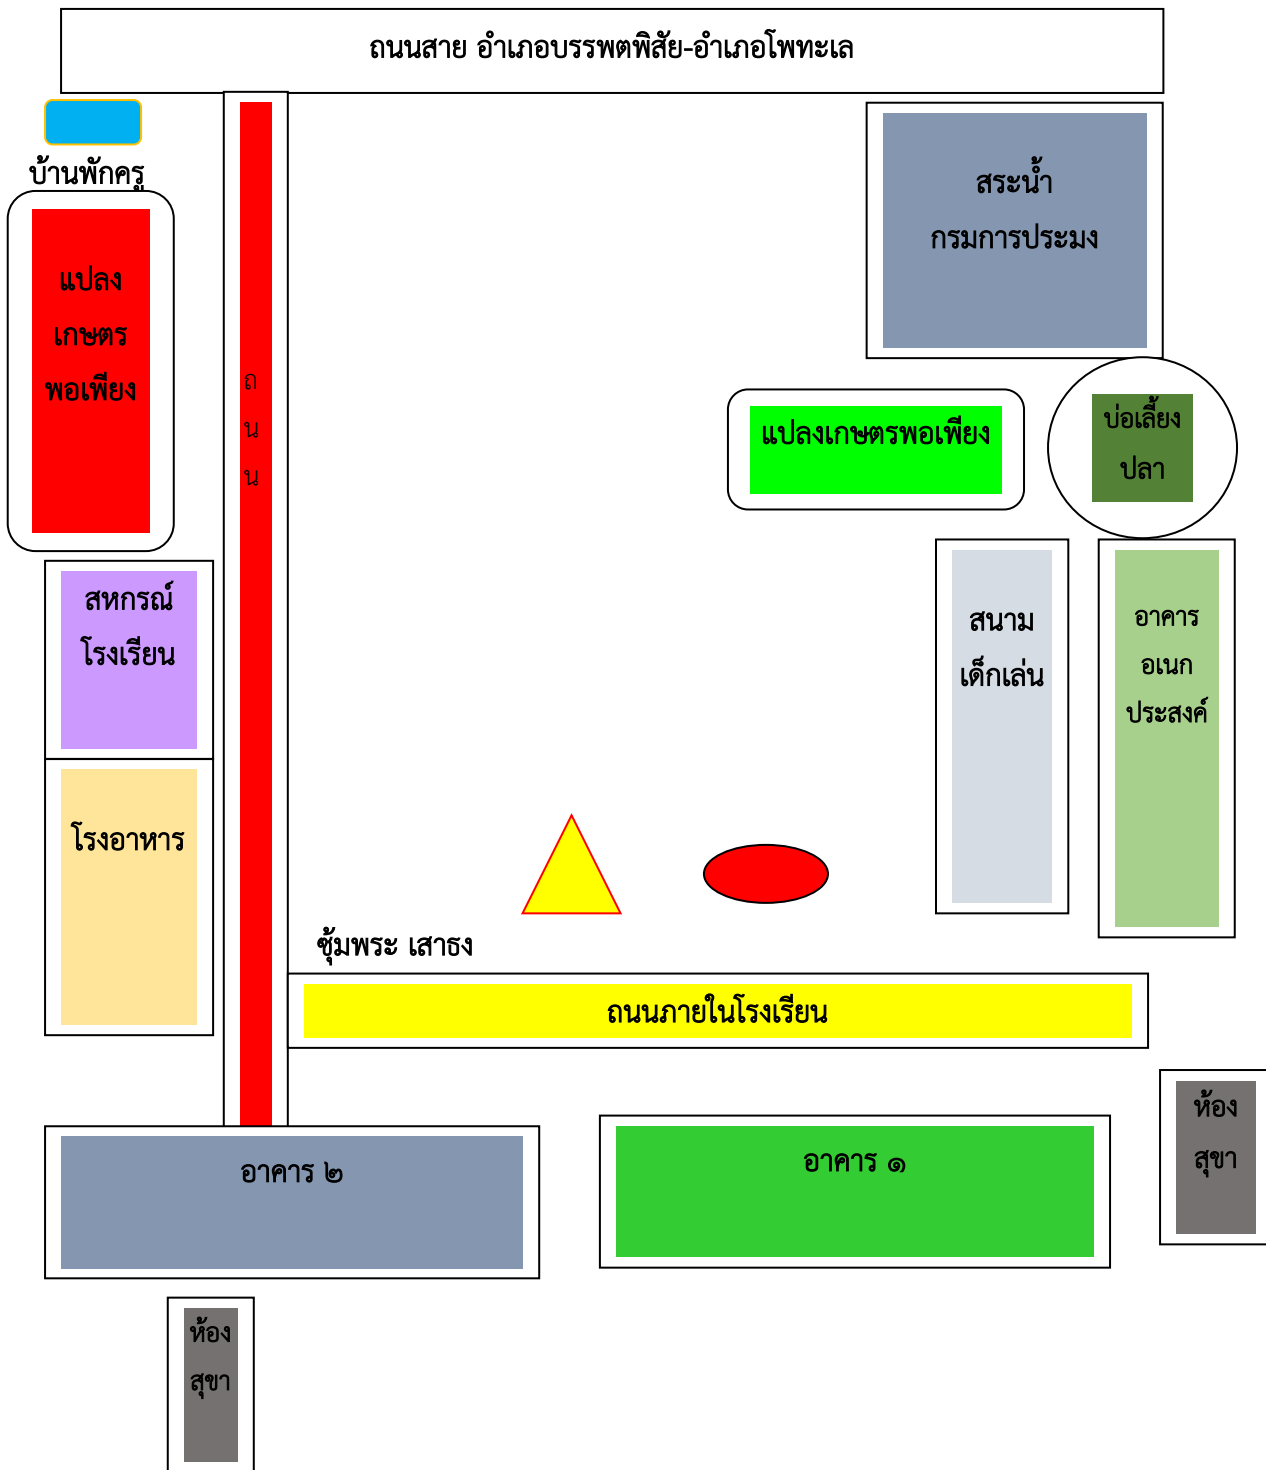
ถนนสาย อำเภอบรรพตพิสัย-อำเภอโพทะเล

บ้านพักครู

แปลง
เกษตร
พอเพียง

ถ
น
น

สระน้ำ
กรมการประมง

แปลงเกษตรพอเพียง

บ่อเลี้ยง
ปลา

สหกรณ์
โรงเรียน

สนาม
เด็กเล่น

อาคาร
อเนก
ประสงค์

โรงอาหาร

ซุ้มพระ เสาธง

ถนนภายในโรงเรียน

ห้อง
สุขา

อาคาร ๒

อาคาร ๑

ห้อง
สุขา